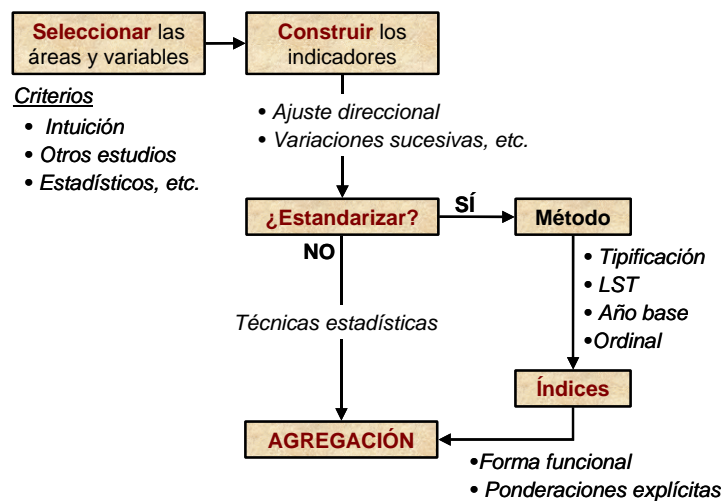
Seleccionar las áreas y variables

Construir los indicadores

Criterios
• Intuición
• Otros estudios
• Estadísticos, etc.

• Ajuste direccional
• Variaciones sucesivas, etc.

¿Estandarizar?

SÍ

Método

NO

• Tipificación
• LST
• Año base
•Ordinal

Técnicas estadísticas

Índices

AGREGACIÓN

•Forma funcional
• Ponderaciones explícitas